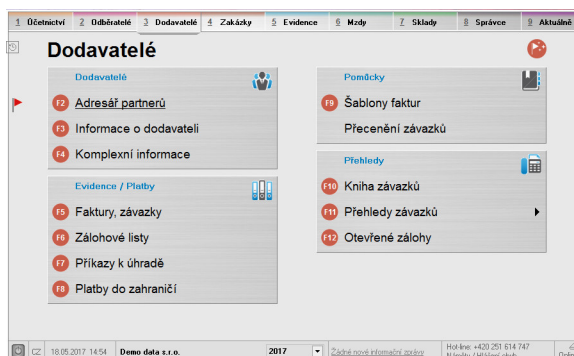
1 Účetnictví | 2 Odběratelé | 3 Dodavatelé | 4 Zakázky | 5 Evidence | 6 Mzdy | 7 Sklady | 8 Správce | 9 Aktuálně

Dodavatelé

Dodavatelé

F2 Adresář partnerů

F3 Informace o dodavateli

F4 Komplexní informace

Evidence / Platby

F5 Faktury, závazky

F6 Zálohové listy

F7 Příkazy k úhradě

F8 Platby do zahraničí

Pomůcky

F9 Šablony faktur

Přecenění závazků

Přehledy

F10 Kniha závazků

F11 Přehledy závazků

F12 Otevřené zálohy

CZ 18.05.2017 14:54 Demo data s.r.o. 2017 Žádné nové informační zprávy Hot-line: +420 251 614 747 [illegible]